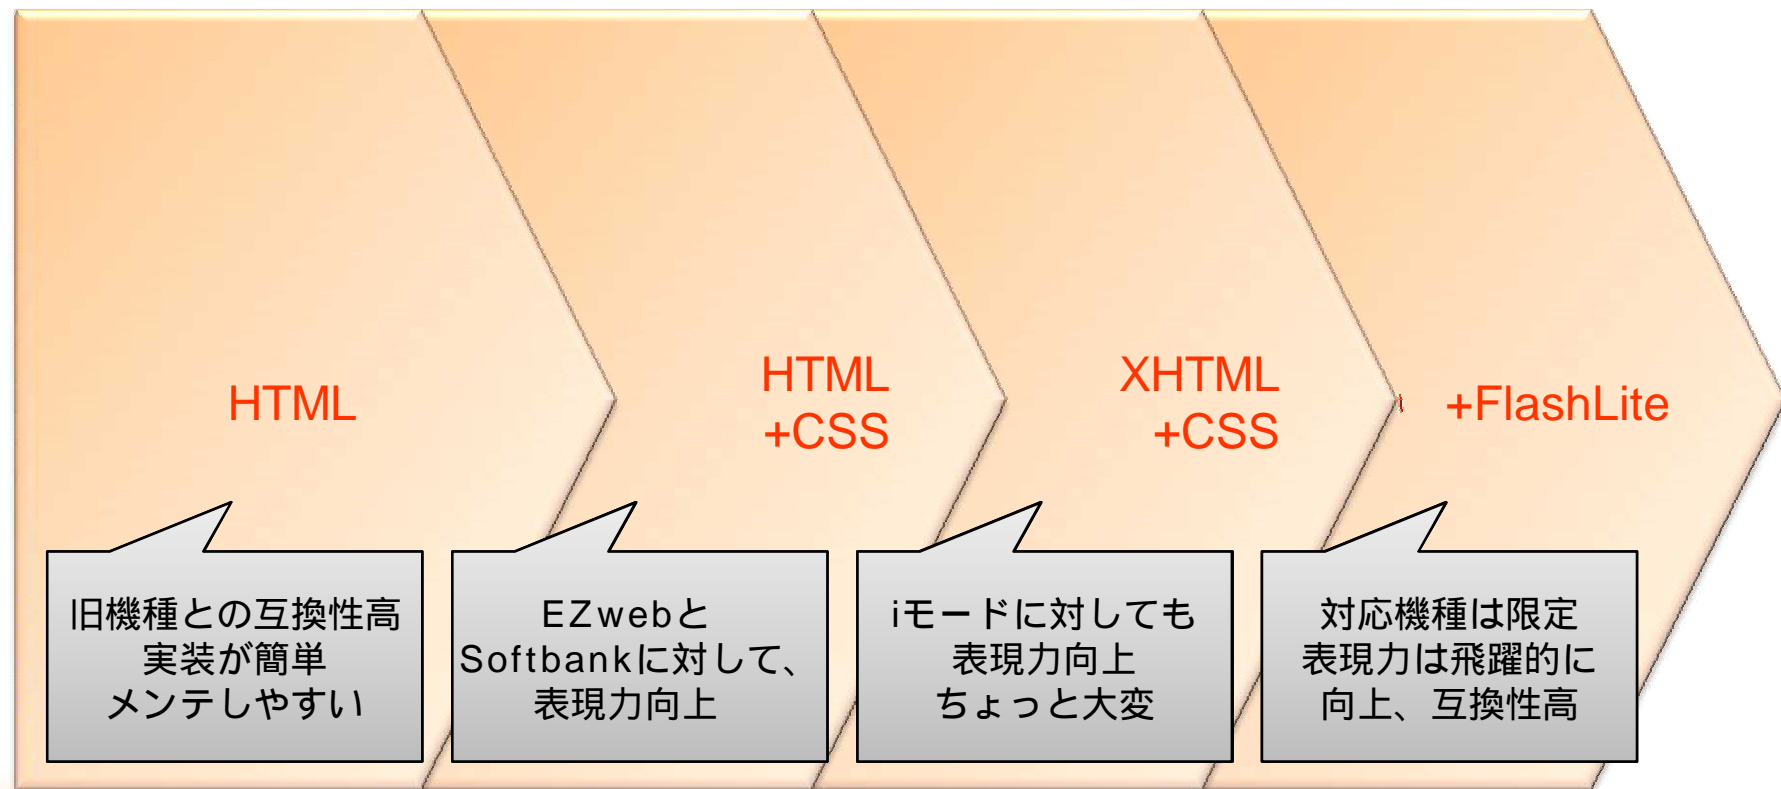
HTML

HTML
+CSS

XHTML
+CSS

+FlashLite

旧機種との互換性高
実装が簡単
メンテしやすい

EZwebと
Softbankに対して、
表現力向上

iモードに対しても
表現力向上
ちょっと大変

対応機種は限定
表現力は飛躍的に
向上、互換性高